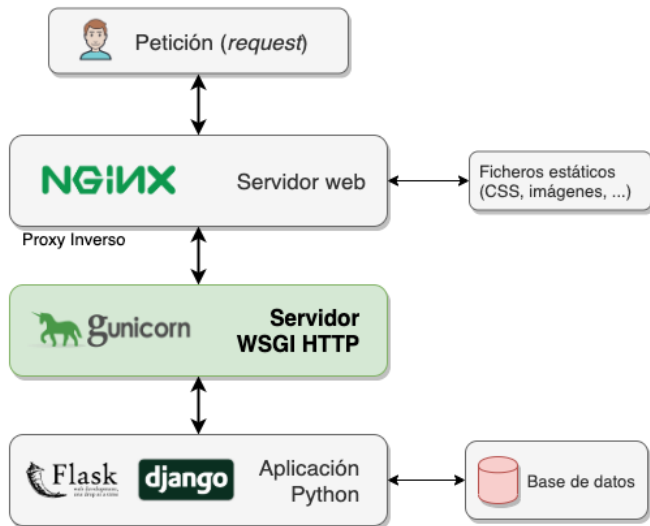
Petición (*request*)

NGINX

Servidor web

Ficheros estáticos (CSS, imágenes, ...)

Proxy Inverso

gunicorn

**Servidor WSGI HTTP**

Flask
web development, one drop at a time

django

Aplicación Python

Base de datos